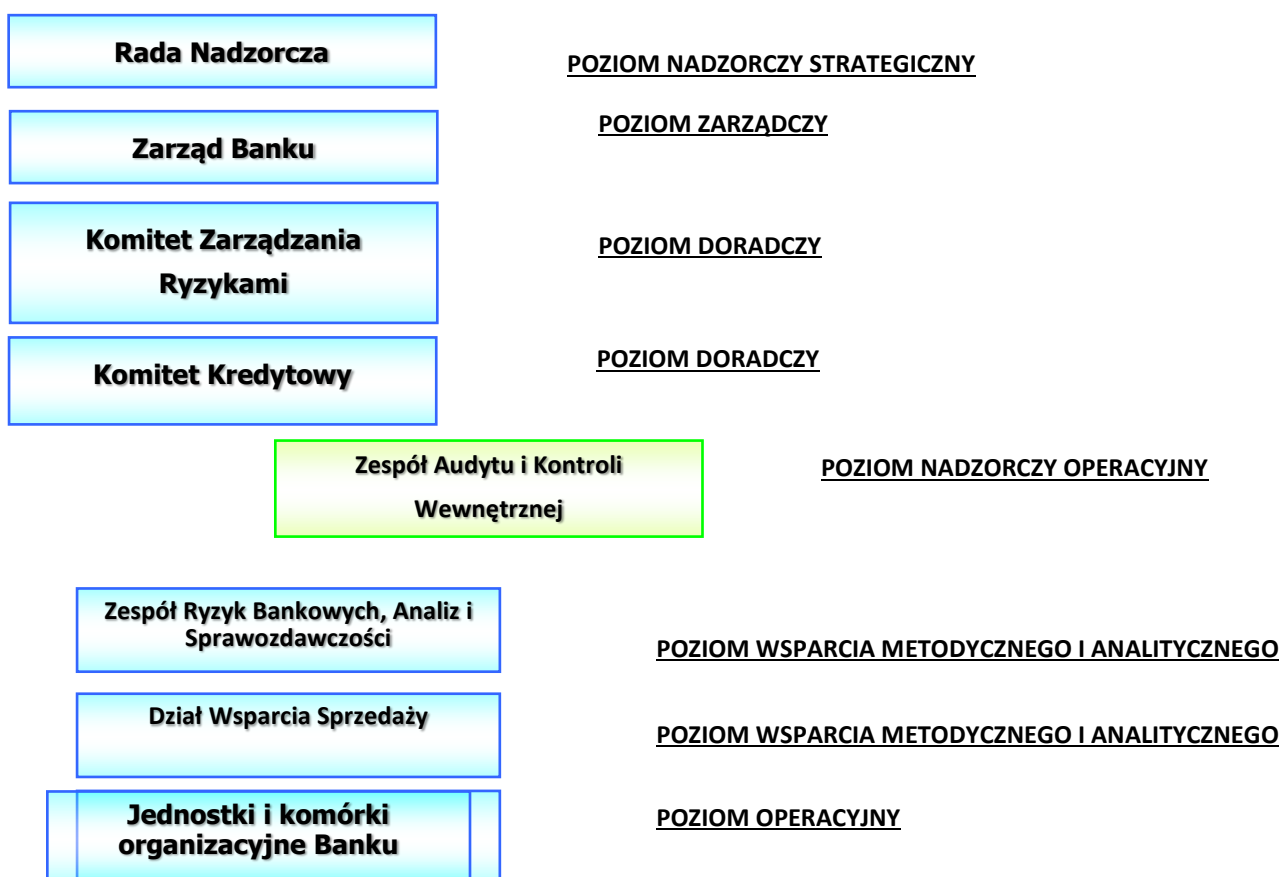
Rada Nadzorcza

POZIOM NADZORCZY STRATEGICZNY

Zarząd Banku

POZIOM ZARZĄDCZY

Komitet Zarządzania Ryzykami

POZIOM DORADCZY

Komitet Kredytowy

POZIOM DORADCZY

Zespół Audytu i Kontroli Wewnętrznej

POZIOM NADZORCZY OPERACYJNY

Zespół Ryzyk Bankowych, Analiz i Sprawozdawczości

POZIOM WSPARCIA METODYCZNEGO I ANALITYCZNEGO

Dział Wsparcia Sprzedaży

POZIOM WSPARCIA METODYCZNEGO I ANALITYCZNEGO

Jednostki i komórki organizacyjne Banku

POZIOM OPERACYJNY